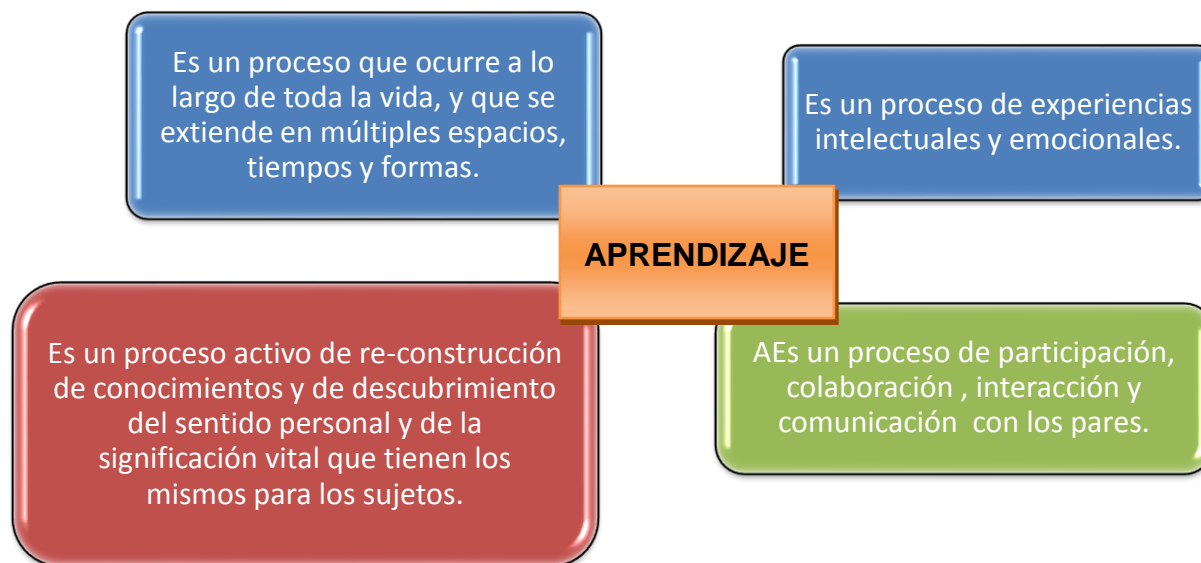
Es un proceso que ocurre a lo largo de toda la vida, y que se extiende en múltiples espacios, tiempos y formas.

Es un proceso de experiencias intelectuales y emocionales.

APRENDIZAJE

Es un proceso activo de re-construcción de conocimientos y de descubrimiento del sentido personal y de la significación vital que tienen los mismos para los sujetos.

AEs un proceso de participación, colaboración , interacción y comunicación con los pares.